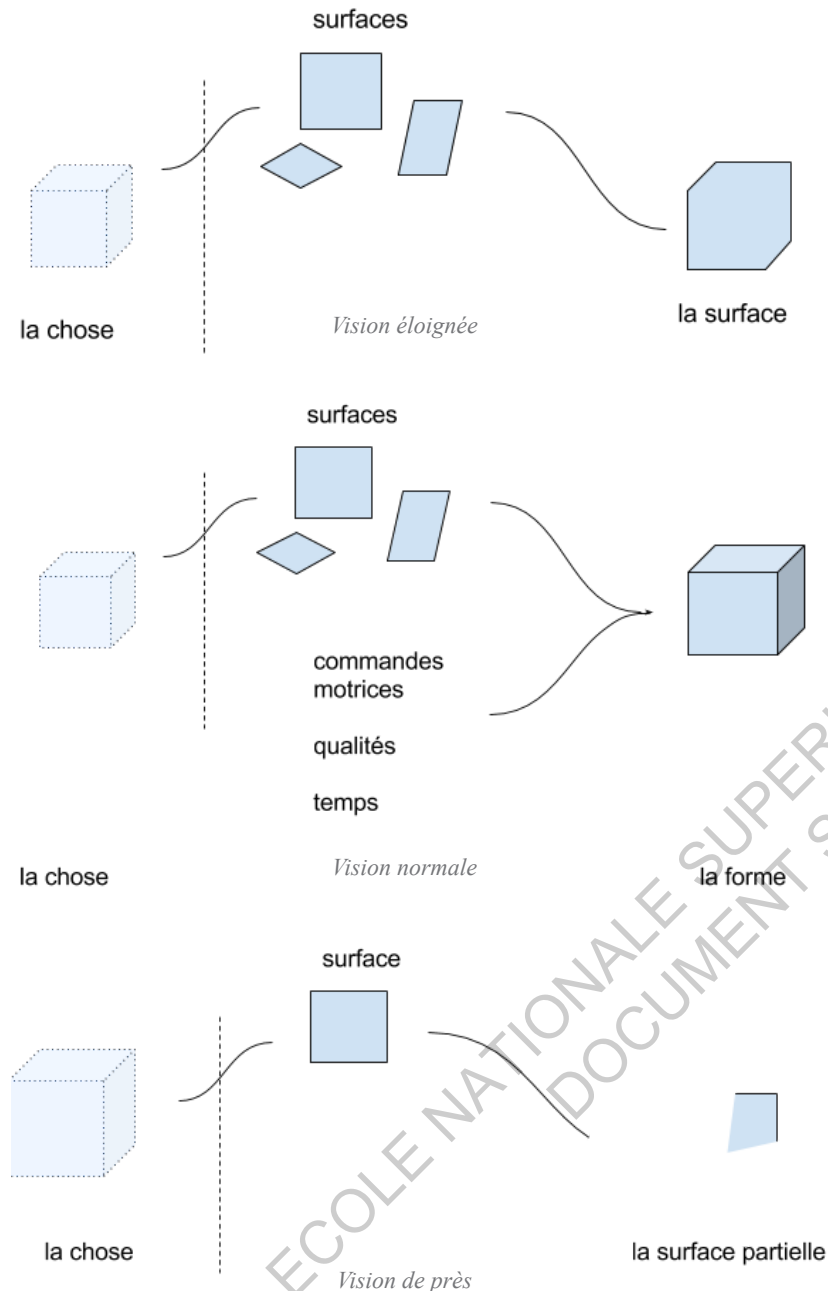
surfaces

la chose

Vision éloignée

la surface

surfaces

commandes motrices

qualités

temps

la chose

Vision normale

la forme

surface

la chose

Vision de près

la surface partielle

ECOLE NATIONALE SUPER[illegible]
DOCUMENT S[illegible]